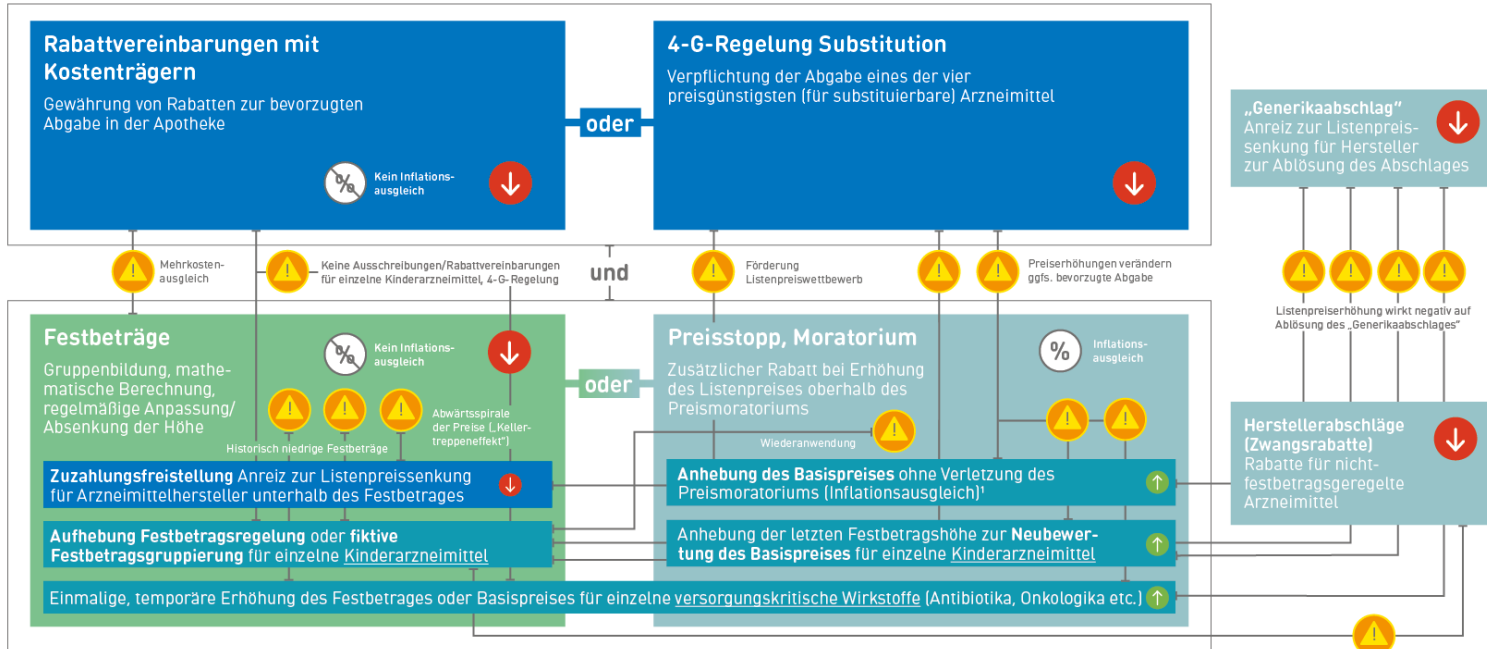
Rabattvereinbarungen mit Kostenträgern

Gewährung von Rabatten zur bevorzugten Abgabe in der Apotheke

Kein Inflationsausgleich

oder

4-G-Regelung Substitution

Verpflichtung der Abgabe eines der vier preisgünstigsten (für substituierbare) Arzneimittel

„Generikaabschlag“
Anreiz zur Listenpreissenkung für Hersteller zur Ablösung des Abschlages

Mehrkostenausgleich

Keine Ausschreibungen/Rabattvereinbarungen für einzelne Kinderarzneimittel, 4-G-Regelung

und

Förderung Listenpreiswettbewerb

Preiserhöhungen verändern ggfs. bevorzugte Abgabe

Listenpreiserhöhung wirkt negativ auf Ablösung des „Generikaabschlages“

Festbeträge

Gruppenbildung, mathematische Berechnung, regelmäßige Anpassung/ Absenkung der Höhe

Kein Inflationsausgleich

Historisch niedrige Festbeträge

Abwärtsspirale der Preise („Kellertreppeneffekt“)

oder

Preisstopp, Moratorium

Zusätzlicher Rabatt bei Erhöhung des Listenpreises oberhalb des Preismoratoriums

Inflationsausgleich

Wiederanwendung

Herstellerabschläge (Zwangsrabatte)
Rabatte für nicht-festbetragsgeregelte Arzneimittel

Zuzahlungsfreistellung Anreiz zur Listenpreissenkung für Arzneimittelhersteller unterhalb des Festbetrages

Anhebung des Basispreises ohne Verletzung des Preismoratoriums (Inflationsausgleich)¹

Aufhebung Festbetragsregelung oder fiktive Festbetragsgruppierung für einzelne Kinderarzneimittel

Anhebung der letzten Festbetragshöhe zur Neubewertung des Basispreises für einzelne Kinderarzneimittel

Einmalige, temporäre Erhöhung des Festbetrages oder Basispreises für einzelne versorgungskritische Wirkstoffe (Antibiotika, Onkologika etc.)